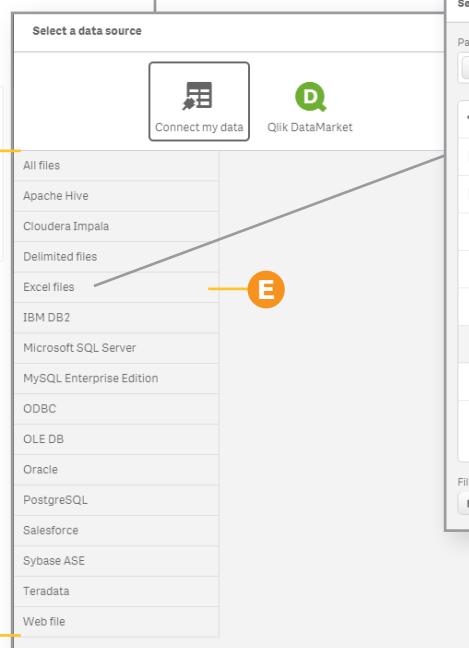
Select a data source

Connect my data

Qlik DataMarket

All files

Apache Hive

Cloudera Impala

Delimited files

Excel files

IBM DB2

Microsoft SQL Server

MySQL Enterprise Edition

ODBC

OLE DB

Oracle

PostgreSQL

Salesforce

Sybase ASE

Teradata

Web file

E

Se

Pa

Fil